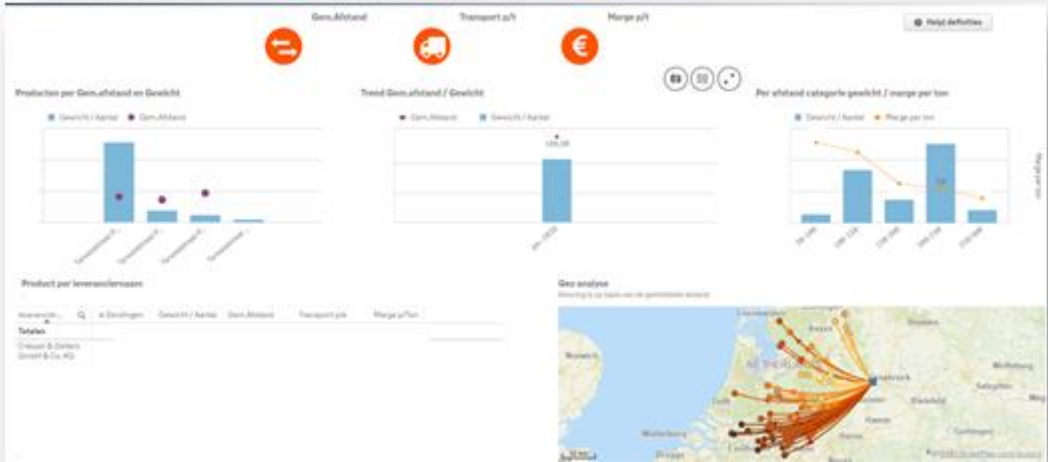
Gem.Afstand

Transport p/t

Marge p/t

Help/ definities

Productie per Gem.afstand en Gewicht

Gewicht / Aantal   Gem.Afstand

Trend Gem.afstand / Gewicht

Gem.Afstand   Gewicht / Aantal

Per afstand categorie gewicht / marge per ton

Gewicht / Aantal   Marge per ton

Product per leveranciersnaam

Leveranciersn...   # Zendingen   Gewicht / Aantal   Gem.Afstand   Transport p/t   Marge p/Ton

Totalen

Crespel & Deiters GmbH & Co. KG

Geo analyse

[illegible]

NETHERLANDS